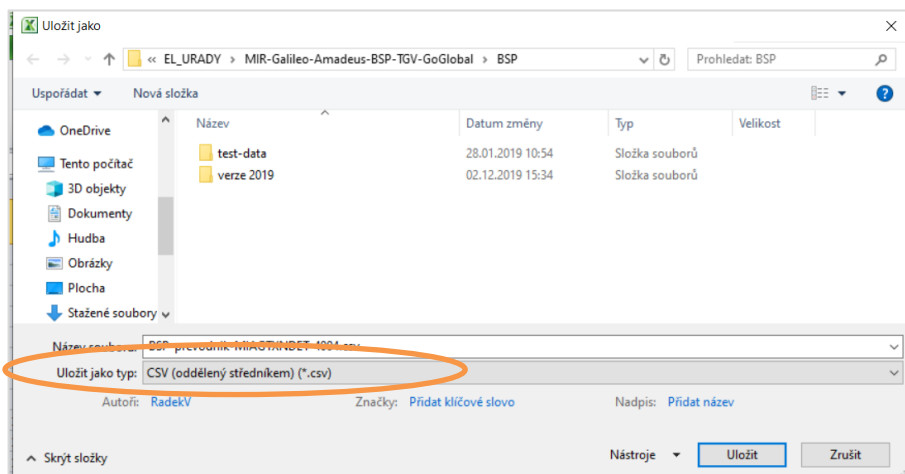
Uložit jako

« EL_URADY › MIR-Galileo-Amadeus-BSP-TGV-GoGlobal › BSP

Prohledat: BSP

Uspořádat ▾ Nová složka

OneDrive
Tento počítač
3D objekty
Dokumenty
Hudba
Obrázky
Plocha
Stažené soubory

| Název | Datum změny | Typ | Velikost |
|---|---|---|---|
| test-data | 28.01.2019 10:54 | Složka souborů | |
| verze 2019 | 02.12.2019 15:34 | Složka souborů | |

Název souboru: BSP_prevodnik-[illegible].csv

Uložit jako typ: CSV (oddělený středníkem) (*.csv)

Autoři: RadekV Značky: Přidat klíčové slovo Nadpis: Přidat název

Skrýt složky

Nástroje ▾ Uložit Zrušit